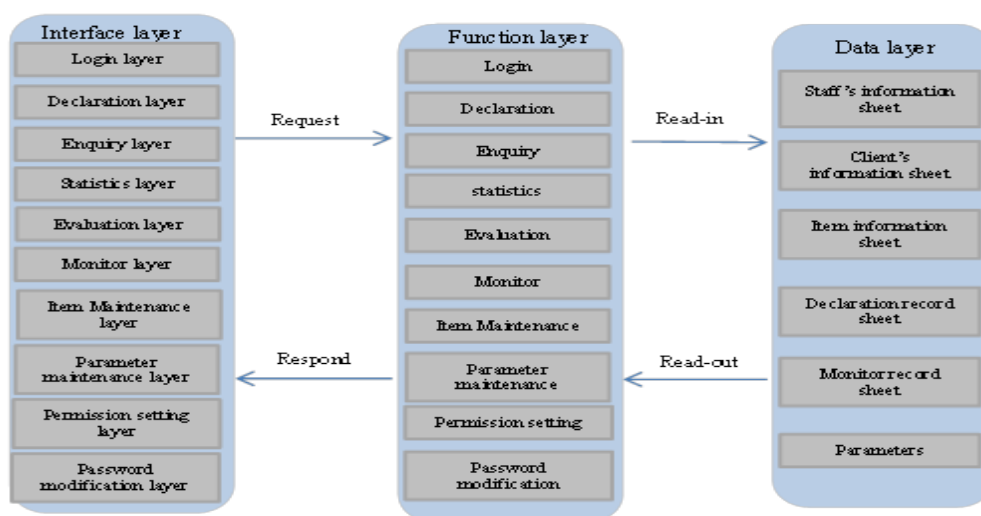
Interface layer
Login layer
Declaration layer
Enquiry layer
Statistics layer
Evaluation layer
Monitor layer
Item Maintenance layer
Parameter maintenance layer
Permission setting layer
Password modification layer

Request

Respond

Function layer
Login
Declaration
Enquiry
statistics
Evaluation
Monitor
Item Maintenance
Parameter maintenance
Permission setting
Password modification

Read-in

Read-out

Data layer
Staff 's information sheet
Client's information sheet
Item information sheet
Declaration record sheet
Monitorrecord sheet
Parameters